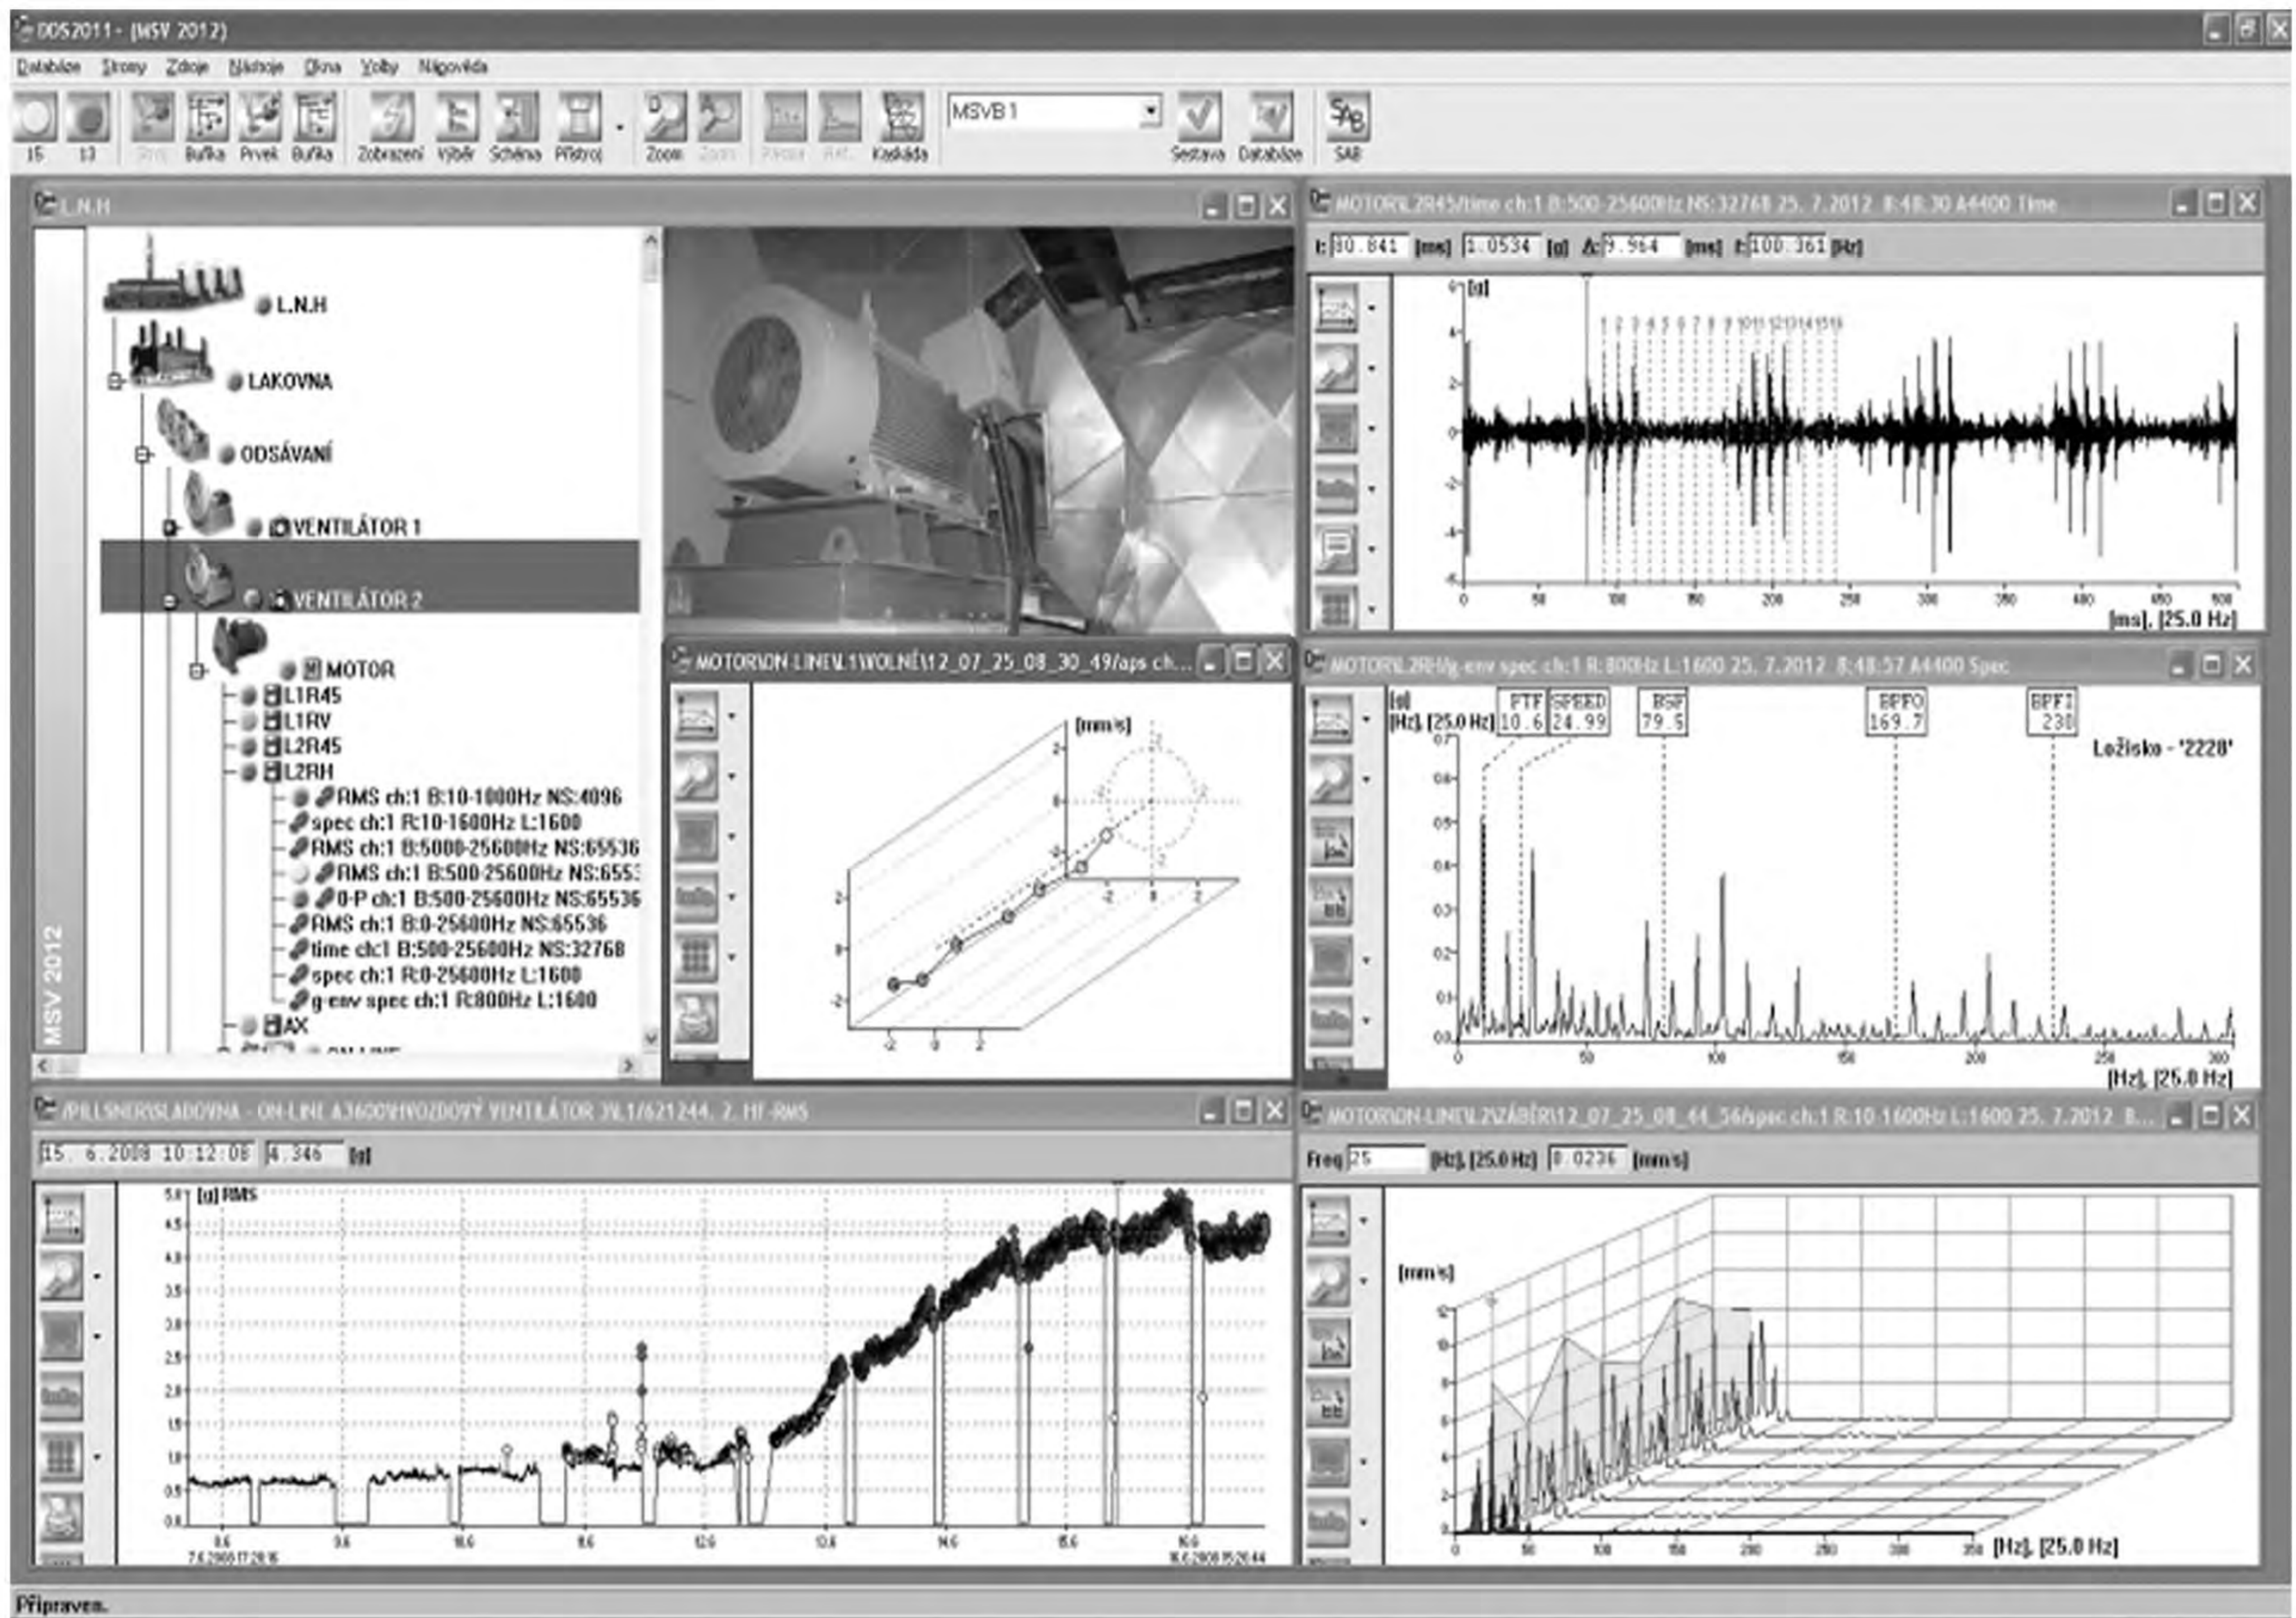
DDS2011 - [MSV 2012]

Databáze Stromy Zdroje Nástroje Okna Volby Nápověda

15 13 Strom Buňka Prvek Buňka Zobrazení Výběr Schéma Přístroj Zoom Zoom Výpočet Ref. Kaskáda MSVB 1 Sestava Databáze SAB

L.N.H

L.N.H
LAKOVNA
ODSÁVANÍ
VENTILÁTOR 1
VENTILÁTOR 2
MOTOR
L1R45
L1RV
L2R45
L2RH
RMS ch:1 B:10-1000Hz NS:4096
spec ch:1 R:10-1600Hz L:1600
RMS ch:1 B:5000-25600Hz NS:65536
RMS ch:1 B:500-25600Hz NS:6553
0-P ch:1 B:500-25600Hz NS:65536
RMS ch:1 B:0-25600Hz NS:65536
time ch:1 B:500-25600Hz NS:32768
spec ch:1 R:0-25600Hz L:1600
g-env spec ch:1 R:800Hz L:1600
AX

MSV 2012

MOTOR\L2R45/time ch:1 B:500-25600Hz NS:32768 25. 7.2012 8:48:30 A4400 Time

t: 80.841 [ms] 1.0534 [g] Δt: 9.984 [ms] f: 100.361 [Hz]

[g]

1 2 3 4 5 6 7 8 9 10 11 12 13 14 15 16

[ms], [25.0 Hz]

MOTOR\ON-LINE\L1\VOLNÉ\12_07_25_08_30_49/aps ch...

[mm/s]

MOTOR\L2RH/g-env spec ch:1 R:800Hz L:1600 25. 7.2012 8:48:57 A4400 Spec

[g]
[Hz], [25.0 Hz] FTF 10.6 SPEED 24.99 BSF 79.5 BPFO 169.7 BPFI 230

Ložisko - '2228'

[Hz], [25.0 Hz]

/PILSNER\SLADOVNA - ON-LINE A3600\PIVOZDOVÝ VENTILÁTOR 3\L1/621244. 2. HF-RMS

15. 6.2008 10:12:08 4.346 [g]

[g] RMS

7.6.2008 17:28:16 16.6.2008 15:20:44

MOTOR\ON-LINE\L2\ZÁBĚR\12_07_25_08_44_56/spec ch:1 R:10-1600Hz L:1600 25. 7.2012 8...

Freq 25 [Hz], [25.0 Hz] 0.0236 [mm/s]

[mm/s]

[Hz], [25.0 Hz]

Připraven.